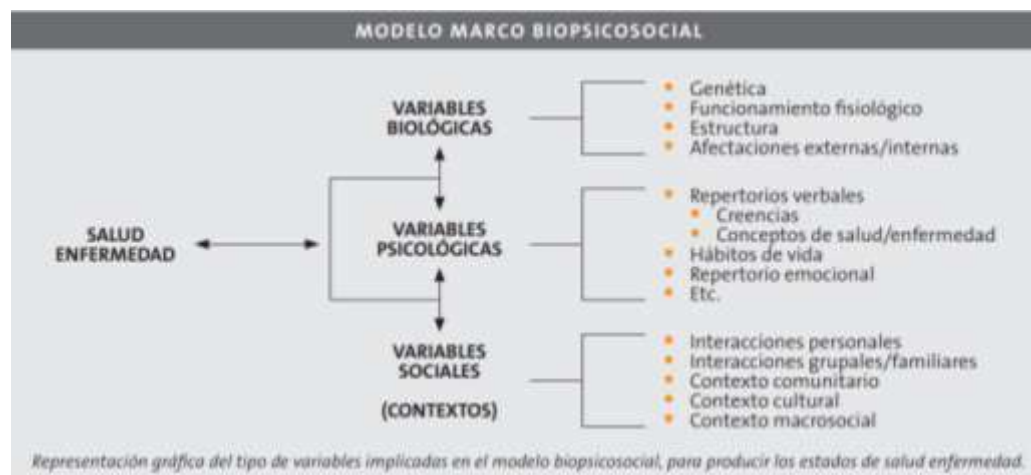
MODELO MARCO BIOPSICOSOCIAL

SALUD
ENFERMEDAD

VARIABLES
BIOLÓGICAS

- Genética
- Funcionamiento fisiológico
- Estructura
- Afectaciones externas/internas

VARIABLES
PSICOLÓGICAS

- Repertorios verbales
  - Creencias
  - Conceptos de salud/enfermedad
- Hábitos de vida
- Repertorio emocional
- Etc.

VARIABLES
SOCIALES
(CONTEXTOS)

- Interacciones personales
- Interacciones grupales/familiares
- Contexto comunitario
- Contexto cultural
- Contexto macrosocial

Representación gráfica del tipo de variables implicadas en el modelo biopsicosocial, para producir los estados de salud enfermedad.